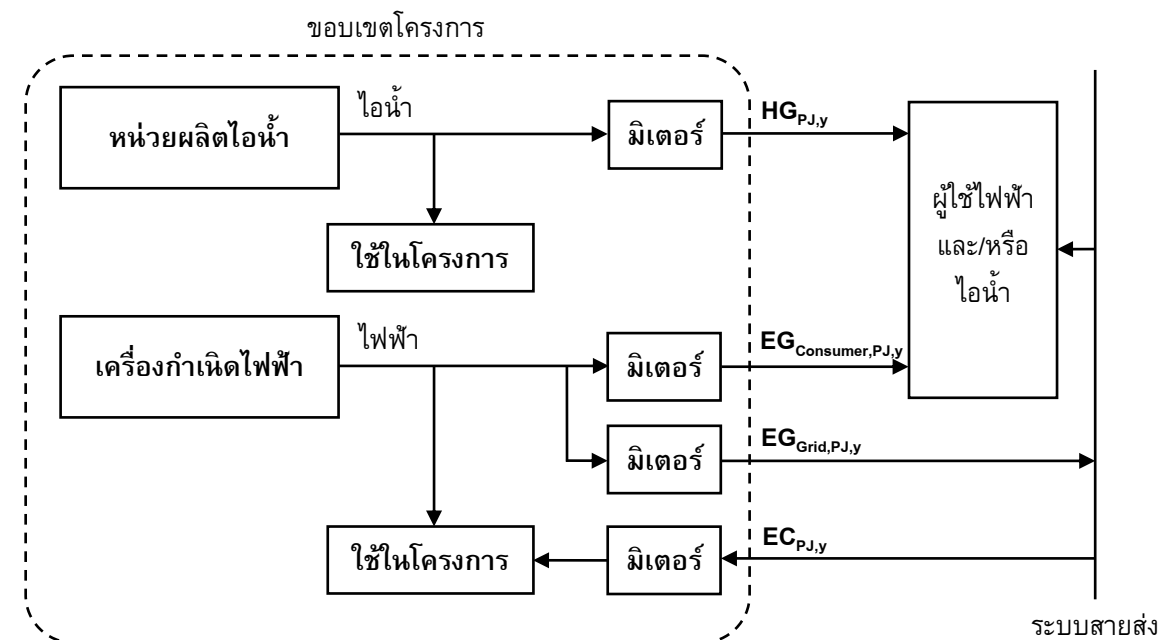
ขอบเขตโครงการ

หน่วยผลิตไอน้ำ

ไอน้ำ

มิเตอร์

$HG_{PJ,y}$

ใช้ในโครงการ

ผู้ใช้ไฟฟ้า และ/หรือ ไอน้ำ

เครื่องกำเนิดไฟฟ้า

ไฟฟ้า

มิเตอร์

$EG_{Consumer,PJ,y}$

มิเตอร์

$EG_{Grid,PJ,y}$

ใช้ในโครงการ

มิเตอร์

$EC_{PJ,y}$

ระบบสายส่ง